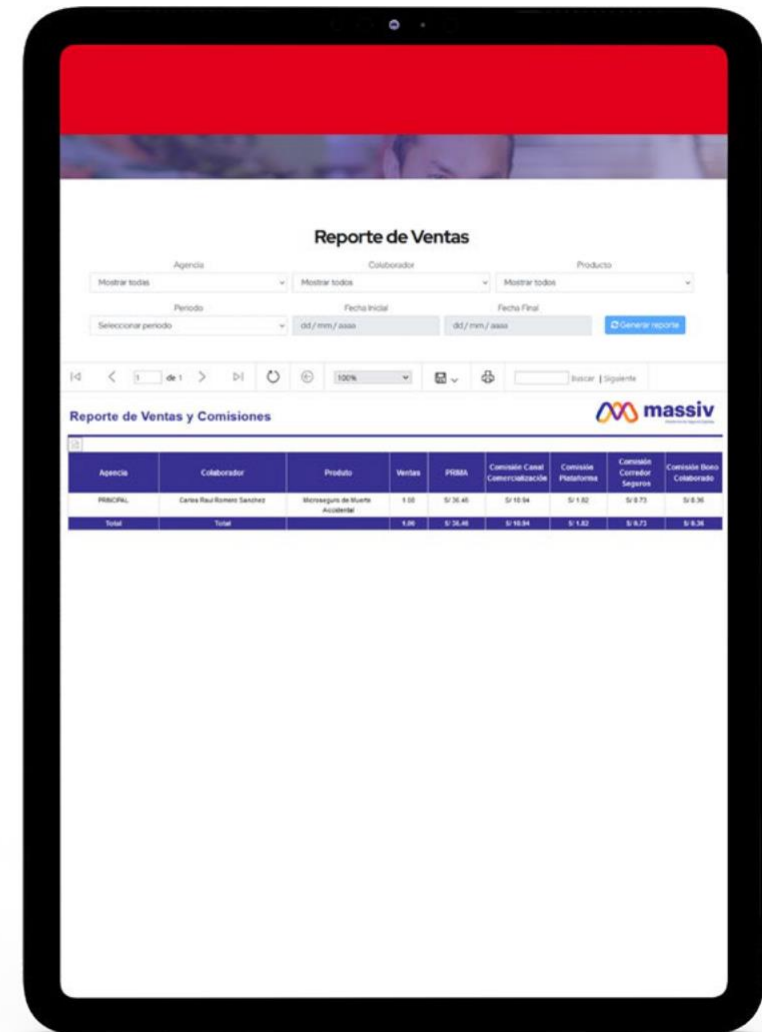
Reporte de Ventas

Agencia
Mostrar todas

Colaborador
Mostrar todos

Producto
Mostrar todos

Periodo
Seleccionar periodo

Fecha Inicial
dd/mm/aaaa

Fecha Final
dd/mm/aaaa

Generar reporte

1 de 1 100% Buscar | Siguiente

Reporte de Ventas y Comisiones

massiv

| Agencia | Colaborador | Produto | Ventas | PRIMA | Comisión Canal Comercialización | Comisión Plataforma | Comisión Corredor Seguros | Comisión Bono Colaborado |
|---|---|---|---|---|---|---|---|---|
| PRINCIPAL | Carlos Raul Romero Sanchez | Microseguro de Muerte Accidental | 1.00 | S/ 36.46 | S/ 10.94 | S/ 1.82 | S/ 0.73 | S/ 0.36 |
| Total | Total | | 1.00 | S/ 36.46 | S/ 10.94 | S/ 1.82 | S/ 0.73 | S/ 0.36 |